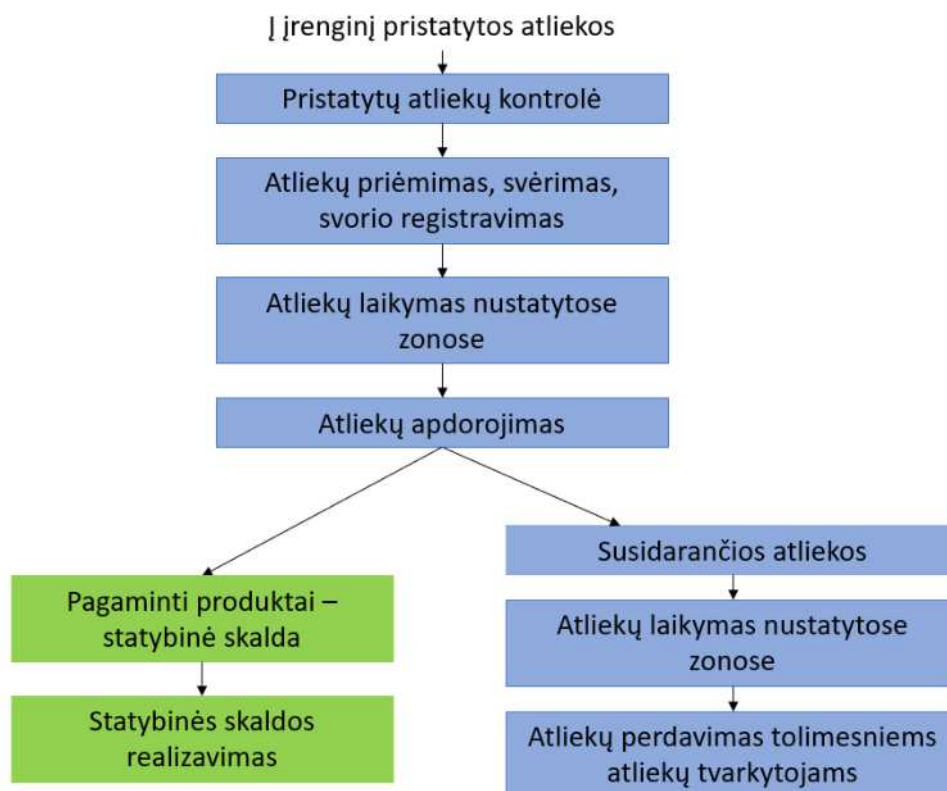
Į įrenginį pristatytos atliekos

Pristatytų atliekų kontrolė

Atliekų priėmimas, svėrimas, svorio registravimas

Atliekų laikymas nustatytose zonose

Atliekų apdorojimas

Pagaminti produktai – statybinė skalda

Statybinės skaldos realizavimas

Susidarančios atliekos

Atliekų laikymas nustatytose zonose

Atliekų perdavimas tolimesniems atliekų tvarkytojams